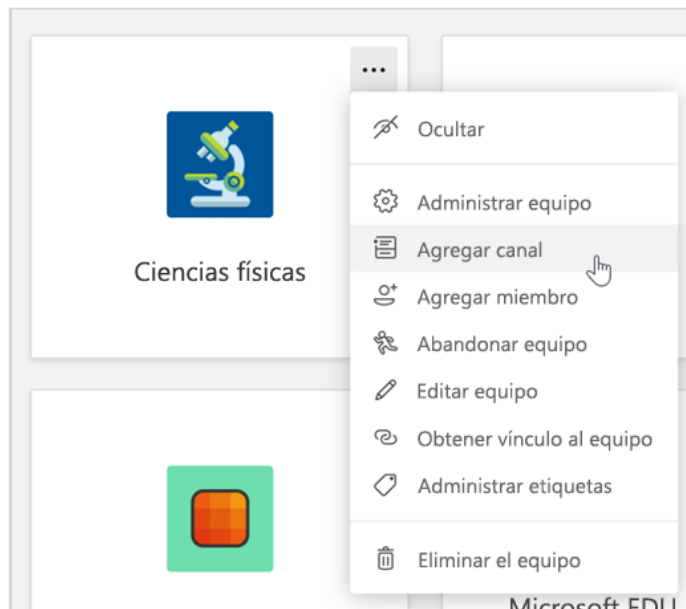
...

Ciencias físicas

Ocultar

Administrar equipo

Agregar canal

Agregar miembro

Abandonar equipo

Editar equipo

Obtener vínculo al equipo

Administrar etiquetas

Eliminar el equipo

Microsoft EDU